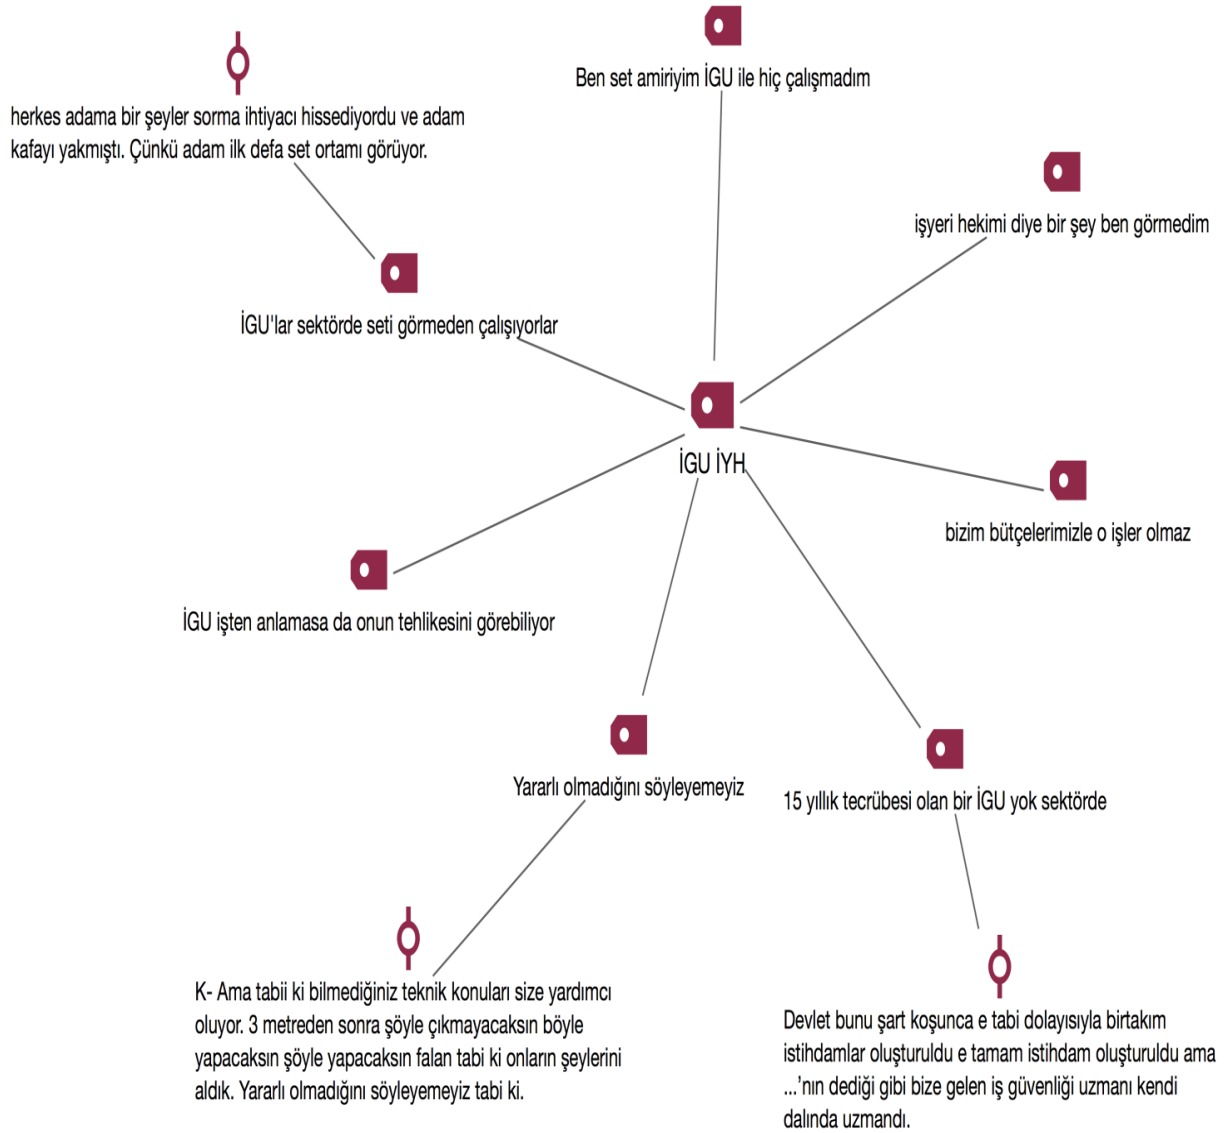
herkes adama bir şeyler sorma ihtiyacı hissediyordu ve adam kafayı yakmıştı. Çünkü adam ilk defa set ortamı görüyor.

Ben set amiriyim İGU ile hiç çalışmadım

işyeri hekimi diye bir şey ben görmedim

İGU'lar sektörde seti görmeden çalışıyorlar

İGU İYH

bizim bütçelerimizle o işler olmaz

İGU işten anlamasa da onun tehlikesini görebiliyor

Yararlı olmadığını söyleyemeyiz

15 yıllık tecrübesi olan bir İGU yok sektörde

K- Ama tabii ki bilmediğiniz teknik konuları size yardımcı oluyor. 3 metreden sonra şöyle çıkmayacaksın böyle yapacaksın şöyle yapacaksın falan tabi ki onların şeylerini aldık. Yararlı olmadığını söyleyemeyiz tabi ki.

Devlet bunu şart koşunca e tabi dolayısıyla birtakım istihdamlar oluşturuldu e tamam istihdam oluşturuldu ama ...'nın dediği gibi bize gelen iş güvenliği uzmanı kendi dalında uzmandı.